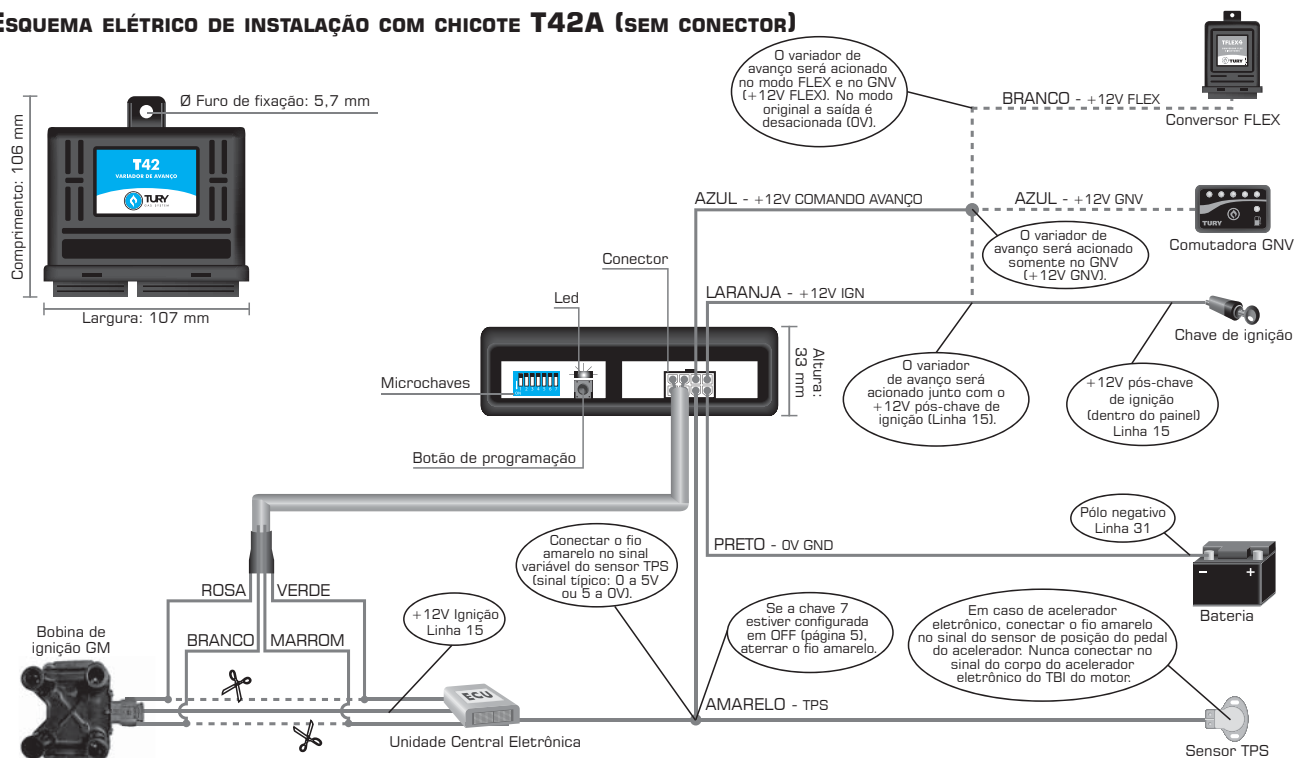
Esquema elétrico de instalação com chicote T42A (sem conector)

Ø Furo de fixação: 5,7 mm

T42
VARIADOR DE AVANÇO
TURY

Comprimento: 106 mm

Largura: 107 mm

O variador de avanço será acionado no modo FLEX e no GNV (+12V FLEX). No modo original a saída é desacionada (0V).

TFLEX4
TURY

BRANCO - +12V FLEX

Conversor FLEX

AZUL - +12V COMANDO AVANÇO

AZUL - +12V GNV

Comutadora GNV

O variador de avanço será acionado somente no GNV (+12V GNV).

Conector

LARANJA - +12V IGN

Led

Chave de ignição

Altura: 33 mm

Microchaves

O variador de avanço será acionado junto com o +12V pós-chave de ignição (Linha 15).

+12V pós-chave de ignição (dentro do painel) Linha 15

Botão de programação

Pólo negativo Linha 31

Conectar o fio amarelo no sinal variável do sensor TPS (sinal típico: 0 a 5V ou 5 a 0V).

PRETO - 0V GND

ROSA

VERDE

Bateria

+12V Ignição Linha 15

Se a chave 7 estiver configurada em OFF (página 5), aterrar o fio amarelo.

Em caso de acelerador eletrônico, conectar o fio amarelo no sinal do sensor de posição do pedal do acelerador. Nunca conectar no sinal do corpo do acelerador eletrônico do TBI do motor.

Bobina de ignição GM

BRANCO

MARROM

ECU

AMARELO - TPS

Unidade Central Eletrônica

Sensor TPS